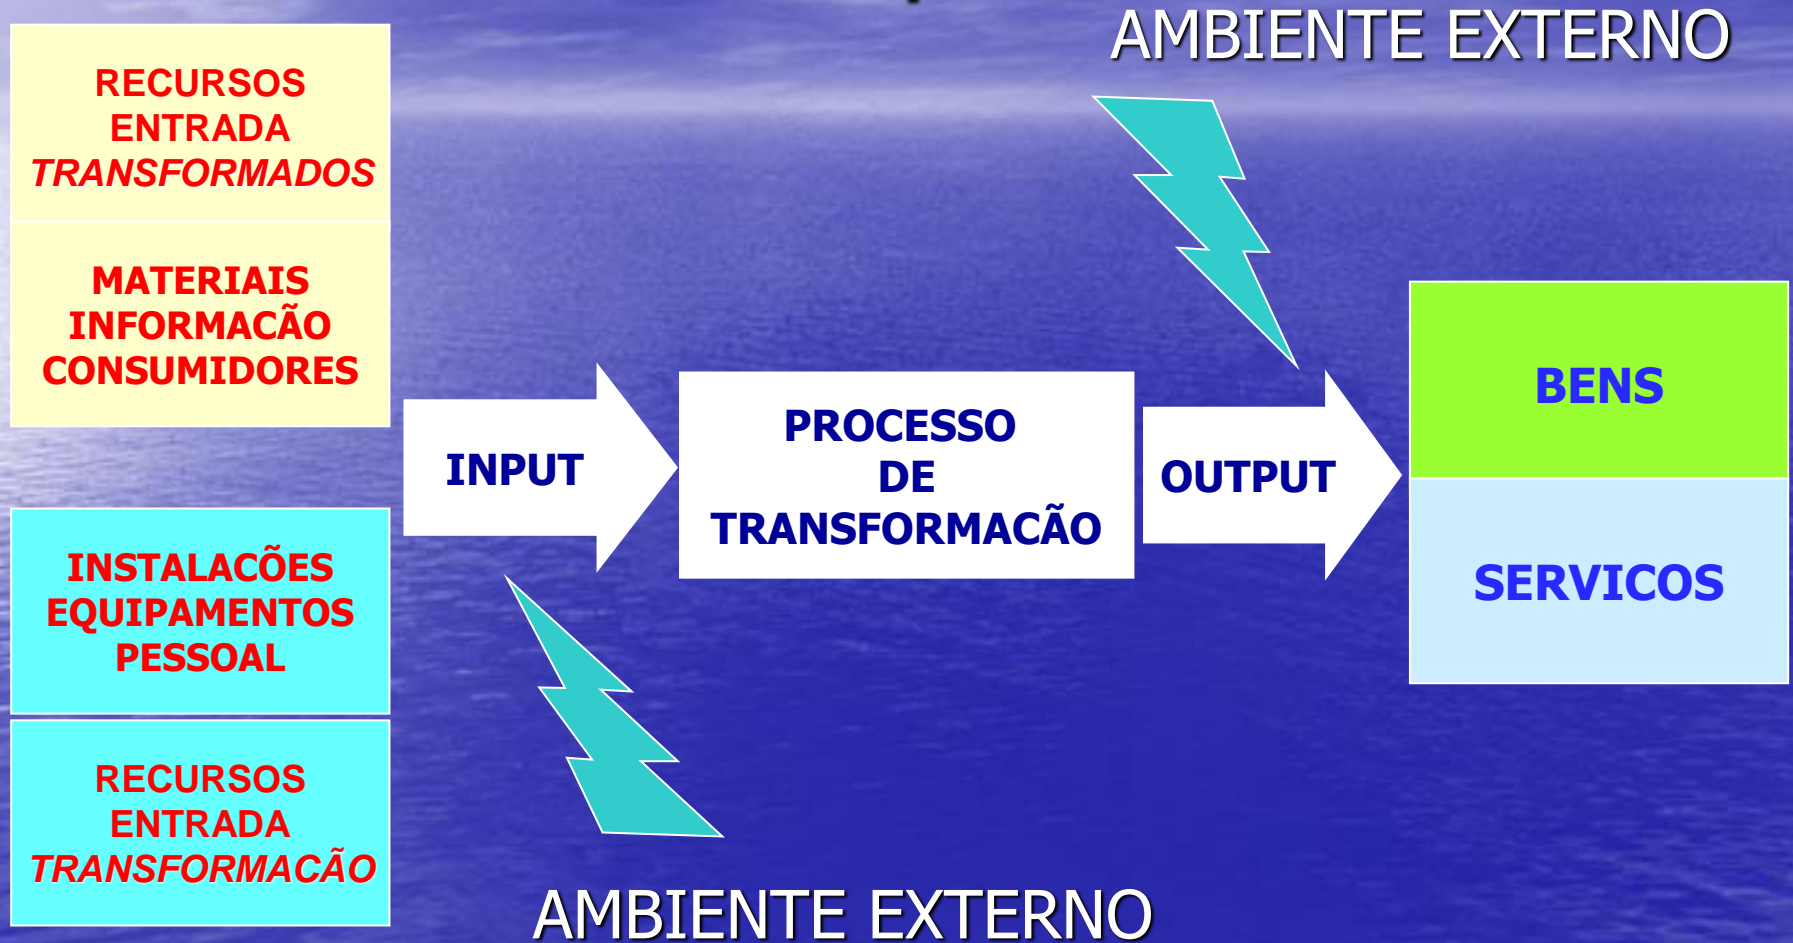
AMBIENTE EXTERNO

RECURSOS
ENTRADA
TRANSFORMADOS

MATERIAIS
INFORMACÃO
CONSUMIDORES

INSTALACÕES
EQUIPAMENTOS
PESSOAL

RECURSOS
ENTRADA
TRANSFORMACÃO

INPUT

PROCESSO
DE
TRANSFORMACÃO

OUTPUT

BENS

SERVICOS

AMBIENTE EXTERNO